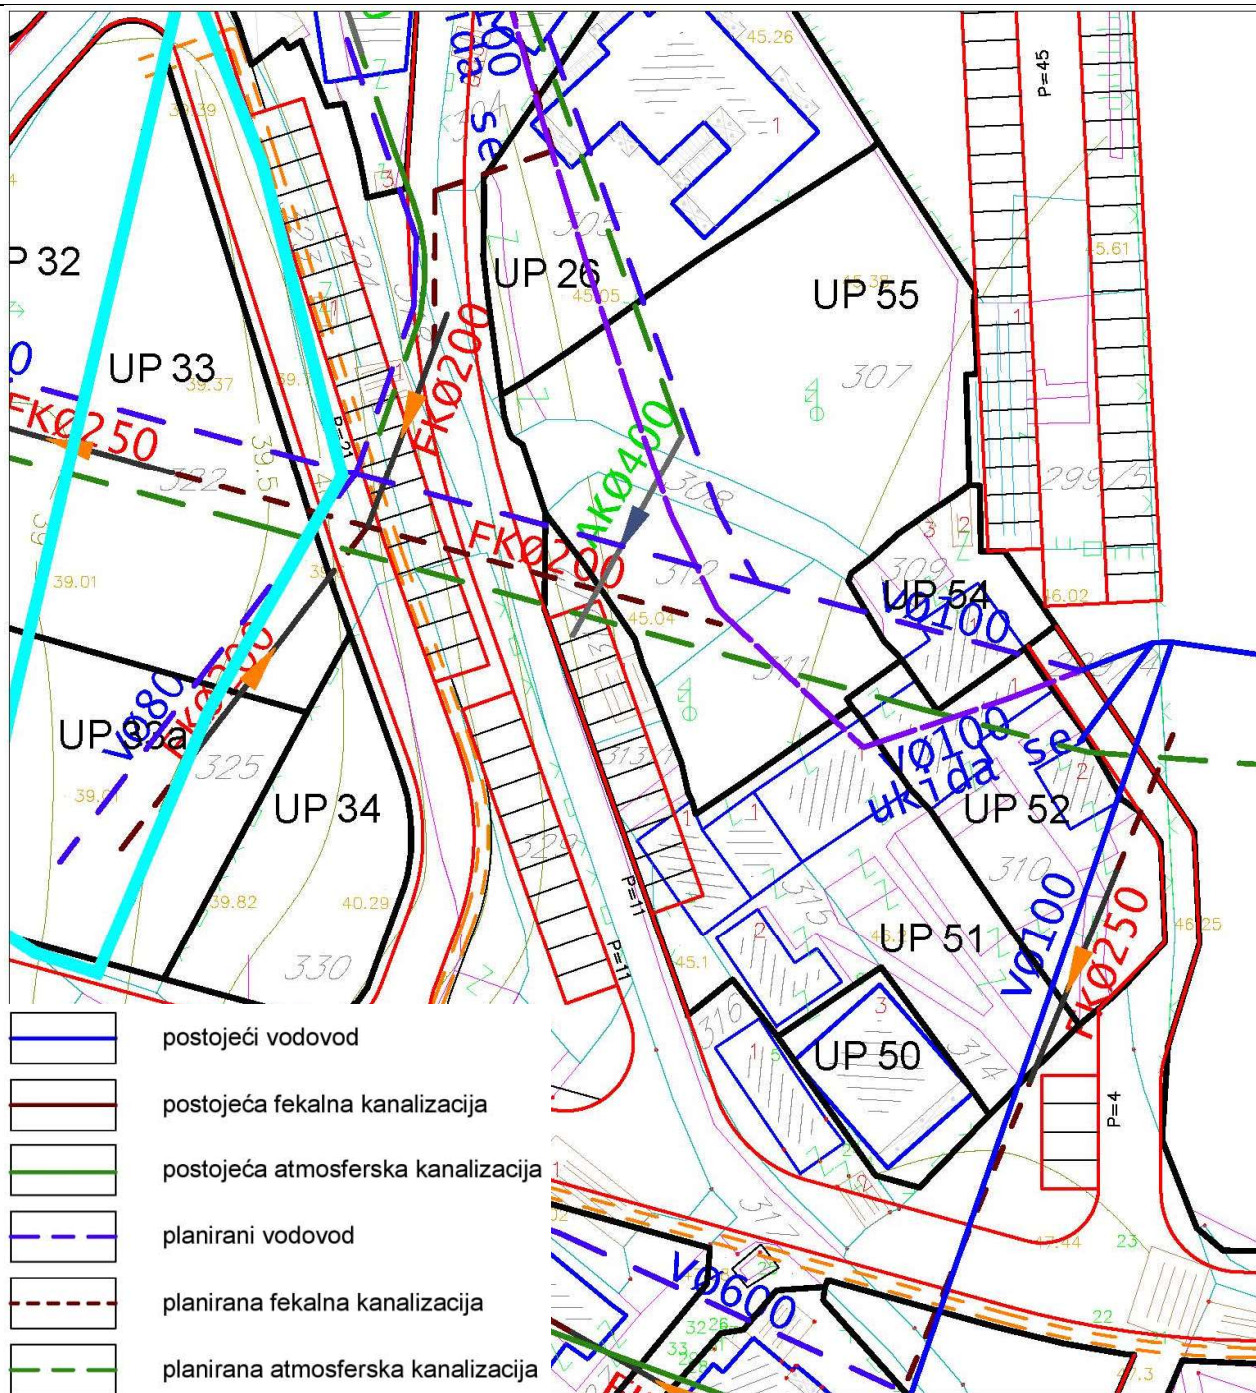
UP 32
UP 33
UP 26
UP 55
UP 54
UP 52
UP 51
UP 50
UP 34
UP 33a
FKØ250
FKØ200
FKØ200
AKØ400
VØ100
VØ100
ukida se
VØ100
FKØ250
VØ80
FKØ200
VØ600
ukida se
P=45
P=11
P=11
P=4
45.26
45.61
45.38
45.05
39.37
39.5
39.01
39.82
40.29
45.04
45.1
46.02
46.25
47.44
307
308
309
311
312
313
315
316
310
314
317
322
325
329
330
299/5
postojeći vodovod
postojeća fekalna kanalizacija
postojeća atmosferska kanalizacija
planirani vodovod
planirana fekalna kanalizacija
planirana atmosferska kanalizacija